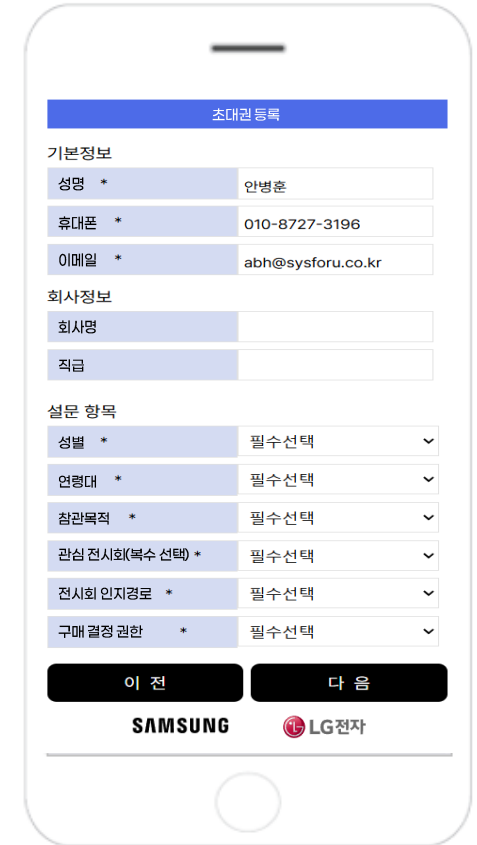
초대권 등록

기본정보

성명 *
안병훈
휴대폰 *
010-8727-3196
이메일 *
abh@sysforu.co.kr

회사정보

회사명
직급

설문 항목

성별 *
필수선택
연령대 *
필수선택
참관목적 *
필수선택
관심 전시회(복수 선택) *
필수선택
전시회 인지경로 *
필수선택
구매 결정 권한 *
필수선택

이 전
다 음

SAMSUNG
LG전자